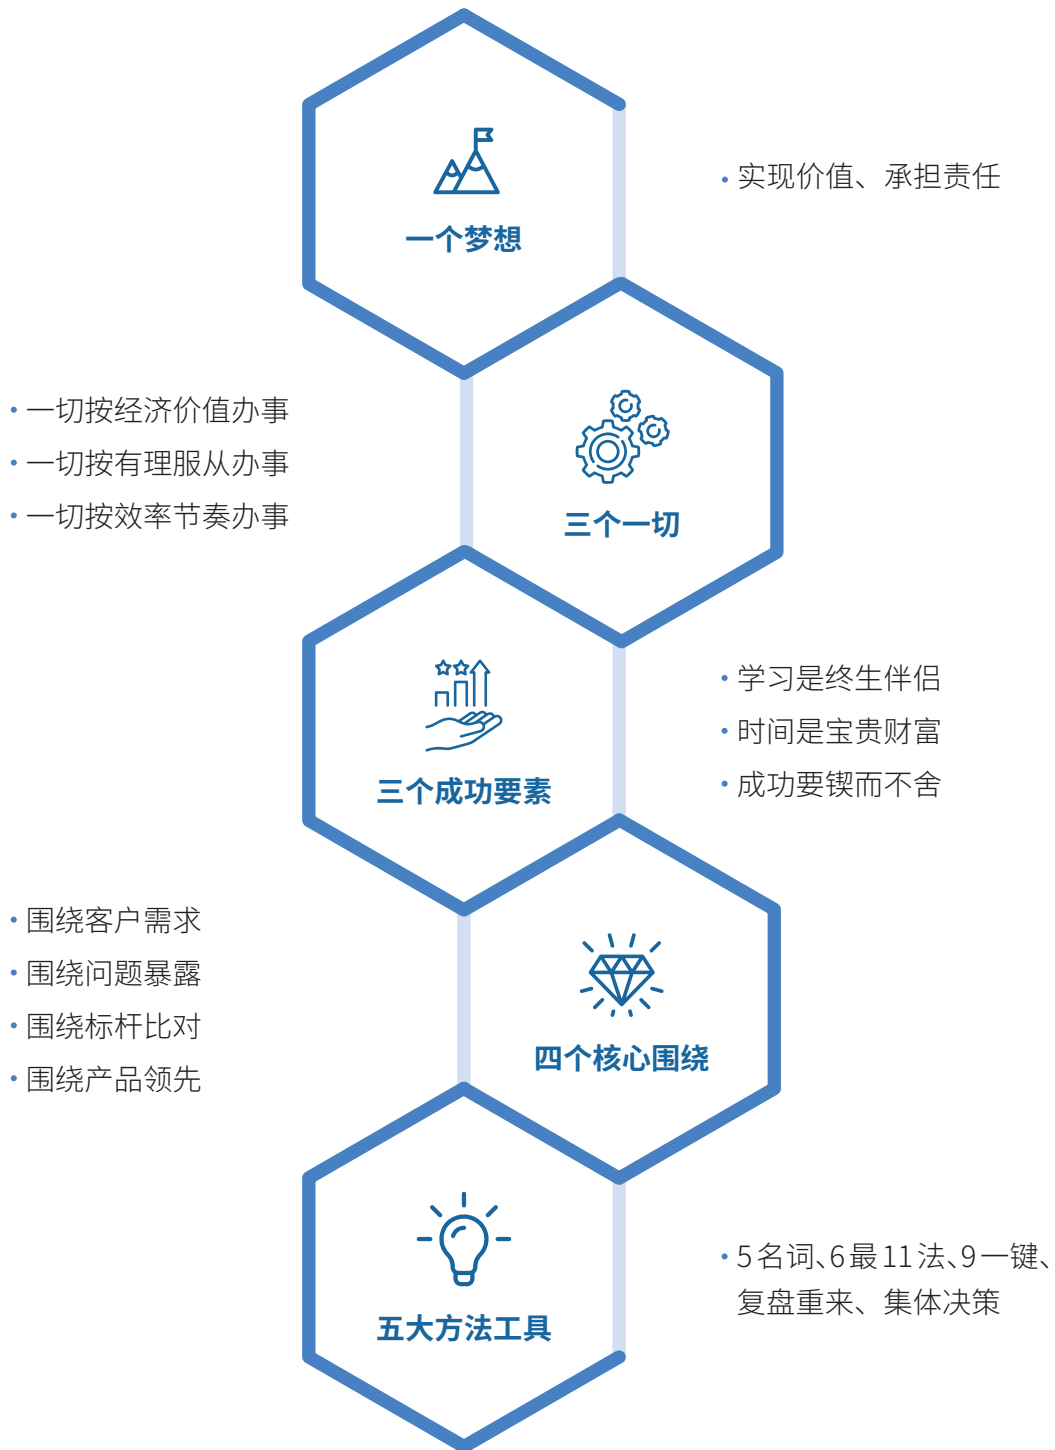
一个梦想

• 实现价值、承担责任

• 一切按经济价值办事
• 一切按有理服从办事
• 一切按效率节奏办事

三个一切

三个成功要素

• 学习是终生伴侣
• 时间是宝贵财富
• 成功要锲而不舍

• 围绕客户需求
• 围绕问题暴露
• 围绕标杆比对
• 围绕产品领先

四个核心围绕

五大方法工具

• 5名词、6最11法、9一键、复盘重来、集体决策